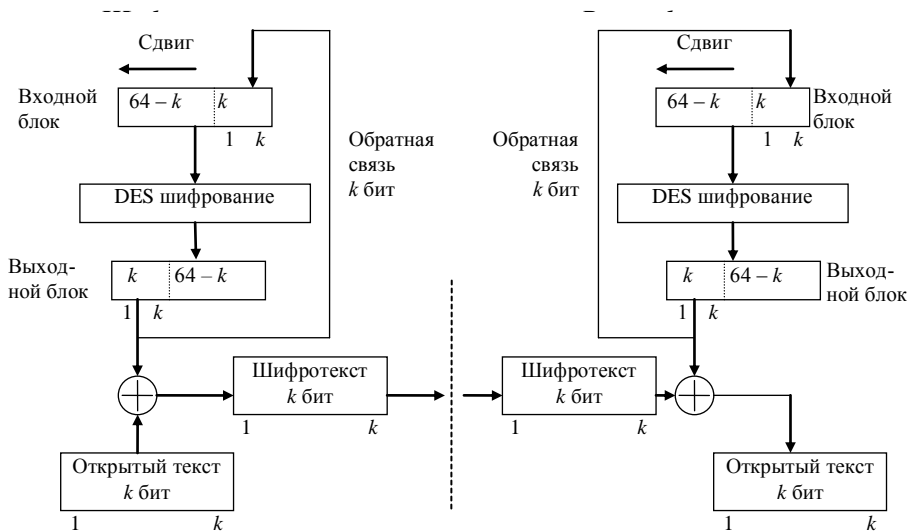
Сдвиг

Входной блок

$64-k$ | $k$

1 $k$

Обратная связь $k$ бит

DES шифрование

Выходной блок

$k$ | $64-k$

1 $k$

Шифротекст $k$ бит

1 $k$

Открытый текст $k$ бит

1 $k$

Сдвиг

$64-k$ | $k$

Входной блок

1 $k$

Обратная связь $k$ бит

DES шифрование

$k$ | $64-k$

Выходной блок

1 $k$

Шифротекст $k$ бит

1 $k$

Открытый текст $k$ бит

1 $k$